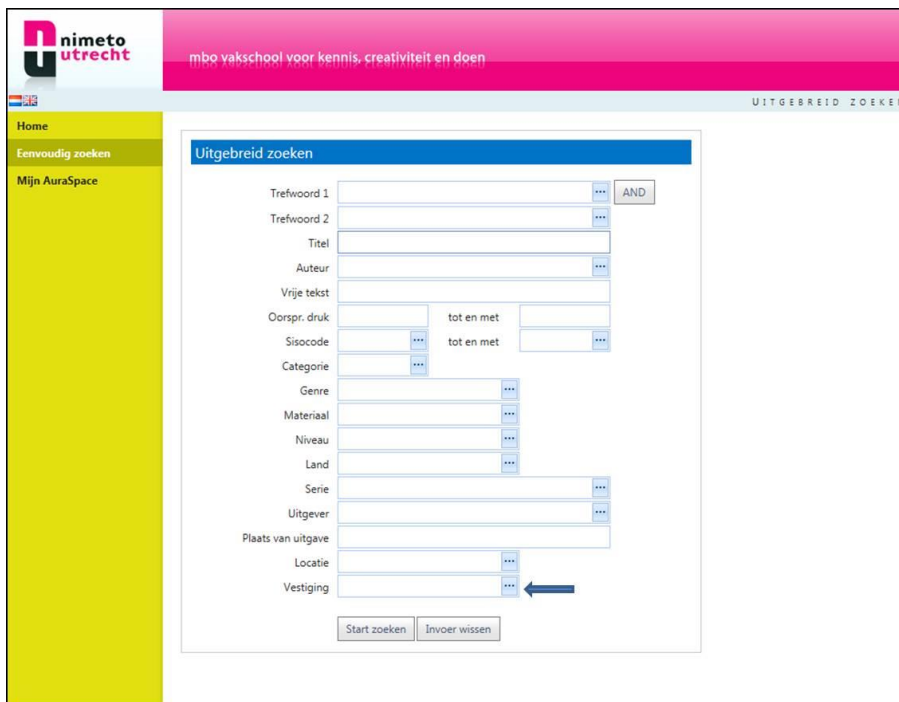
nimeto utrecht

mbo vakschool voor kennis, creativiteit en doen

UITGEBREID ZOEKEN

Home

Eenvoudig zoeken

Mijn AuraSpace

Uitgebreid zoeken

Trefwoord 1 ... AND

Trefwoord 2 ...

Titel

Auteur ...

Vrije tekst

Oorspr. druk tot en met

Sisocode ... tot en met ...

Categorie ...

Genre ...

Materiaal ...

Niveau ...

Land ...

Serie ...

Uitgever ...

Plaats van uitgave

Locatie ...

Vestiging ...

Start zoeken Invoer wissen